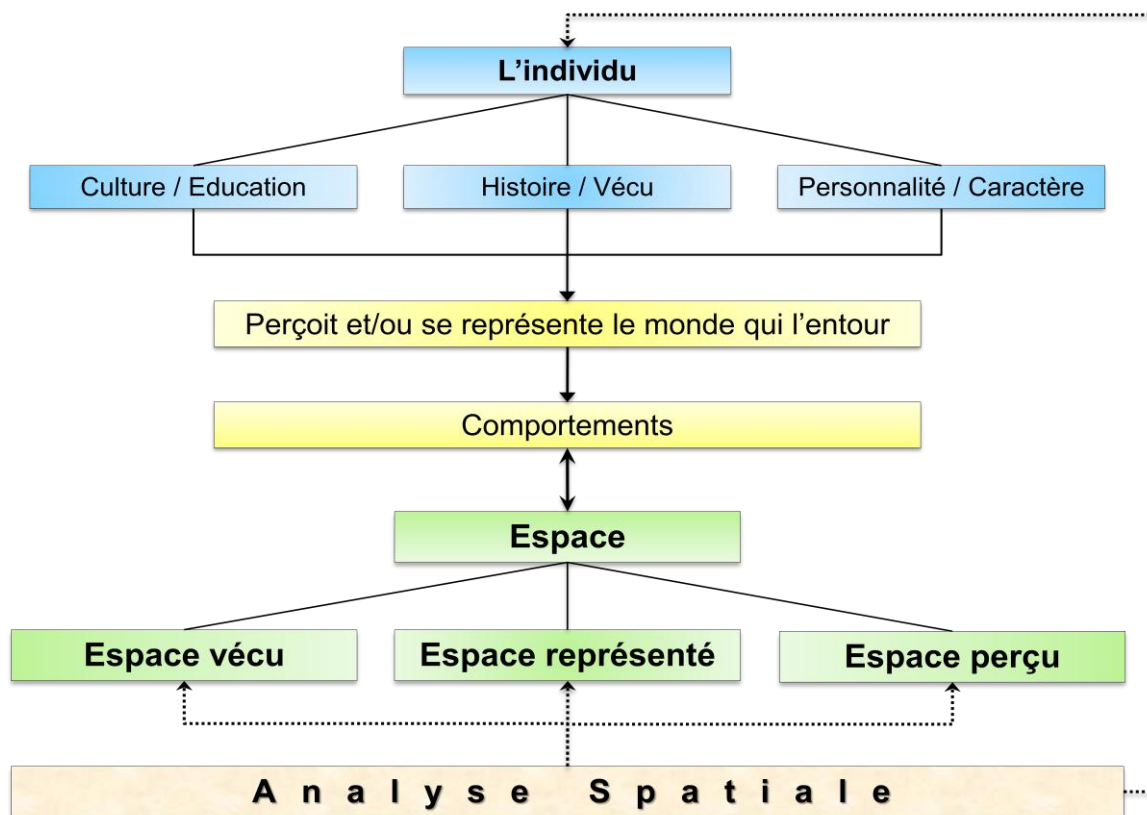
L’individu

Culture / Education

Histoire / Vécu

Personnalité / Caractère

Perçoit et/ou se représente le monde qui l’entour

Comportements

Espace

Espace vécu

Espace représenté

Espace perçu

Analyse Spatiale